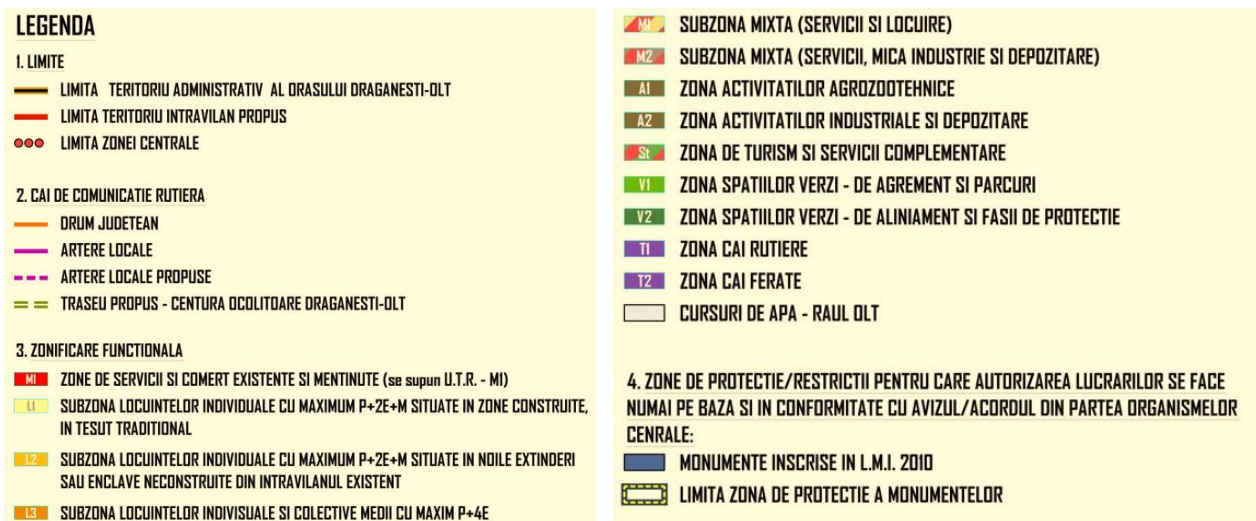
LEGENDA

1. LIMITE

LIMITA TERITORIU ADMINISTRATIV AL ORASULUI DRAGANESTI-OLT

LIMITA TERITORIU INTRAVILAN PROPUS

LIMITA ZONEI CENTRALE

2. CAI DE COMUNICATIE RUTIERA

DRUM JUDETEAN

ARTERE LOCALE

ARTERE LOCALE PROPUSE

TRASEU PROPUS - CENTURA OCOLITOARE DRAGANESTI-OLT

3. ZONIFICARE FUNCTIONALA

MI ZONE DE SERVICII SI COMERT EXISTENTE SI MENTINUTE (se supun U.T.R. - MI)

L1 SUBZONA LOCUINTELOR INDIVIDUALE CU MAXIMUM P+2E+M SITUATE IN ZONE CONSTRUITE, IN TESUT TRADITIONAL

L2 SUBZONA LOCUINTELOR INDIVIDUALE CU MAXIMUM P+2E+M SITUATE IN NOILE EXTINDERI SAU ENCLAVE NECONSTRUITE DIN INTRAVILANUL EXISTENT

L3 SUBZONA LOCUINTELOR INDIVISUALE SI COLECTIVE MEDII CU MAXIM P+4E

M1 SUBZONA MIXTA (SERVICII SI LOCUIRE)

M2 SUBZONA MIXTA (SERVICII, MICA INDUSTRIE SI DEPOZITARE)

A1 ZONA ACTIVITATILOR AGROZOOTEHNICE

A2 ZONA ACTIVITATILOR INDUSTRIALE SI DEPOZITARE

St ZONA DE TURISM SI SERVICII COMPLEMENTARE

V1 ZONA SPATIILOR VERZI - DE AGREMENT SI PARCURI

V2 ZONA SPATIILOR VERZI - DE ALINIAMENT SI FASII DE PROTECTIE

T1 ZONA CAI RUTIERE

T2 ZONA CAI FERATE

CURSURI DE APA - RAUL OLT

4. ZONE DE PROTECTIE/RESTRICTII PENTRU CARE AUTORIZAREA LUCRARILOR SE FACE NUMAI PE BAZA SI IN CONFORMITATE CU AVIZUL/ACORDUL DIN PARTEA ORGANISMELOR CENRALE:

MONUMENTE INSCRISE IN L.M.I. 2010

LIMITA ZONA DE PROTECTIE A MONUMENTELOR